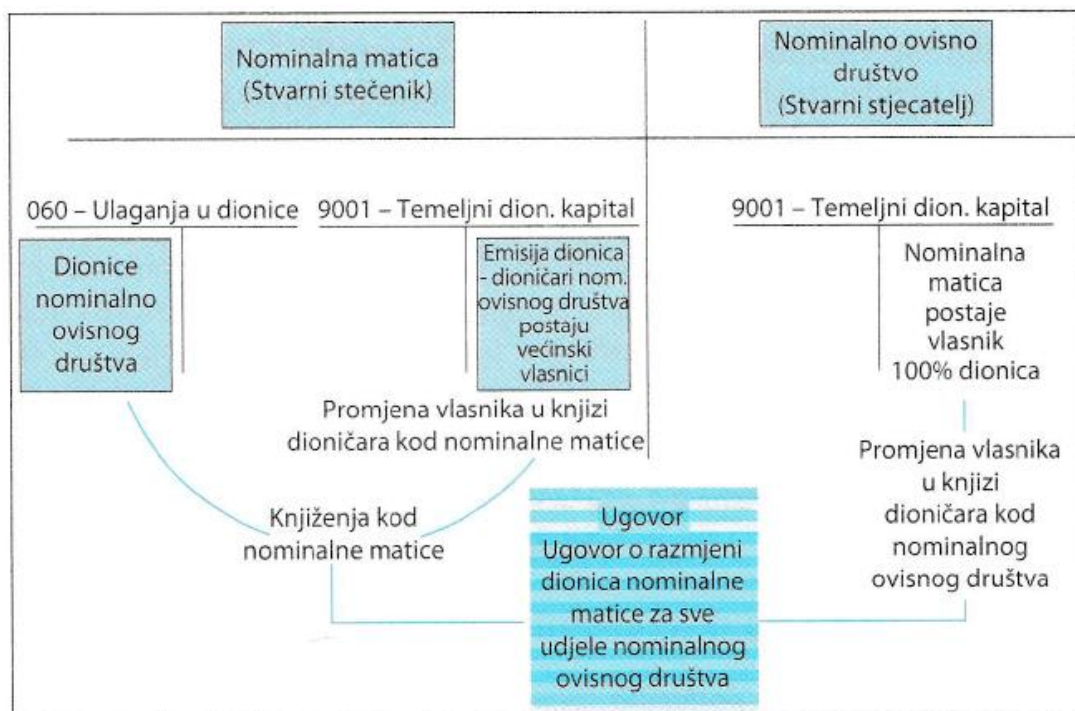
Nominalna matica
(Stvarni stečenik)

Nominalno ovisno društvo
(Stvarni stjecatelj)

060 – Ulaganja u dionice

Dionice nominalno ovisnog društva

9001 – Temeljni dion. kapital

Emisija dionica - dioničari nom. ovisnog društva postaju većinski vlasnici

Promjena vlasnika u knjizi dioničara kod nominalne matice

9001 – Temeljni dion. kapital

Nominalna matica postaje vlasnik 100% dionica

Promjena vlasnika u knjizi dioničara kod nominalnog ovisnog društva

Knjiženja kod nominalne matice

Ugovor
Ugovor o razmjeni dionica nominalne matice za sve udjele nominalnog ovisnog društva